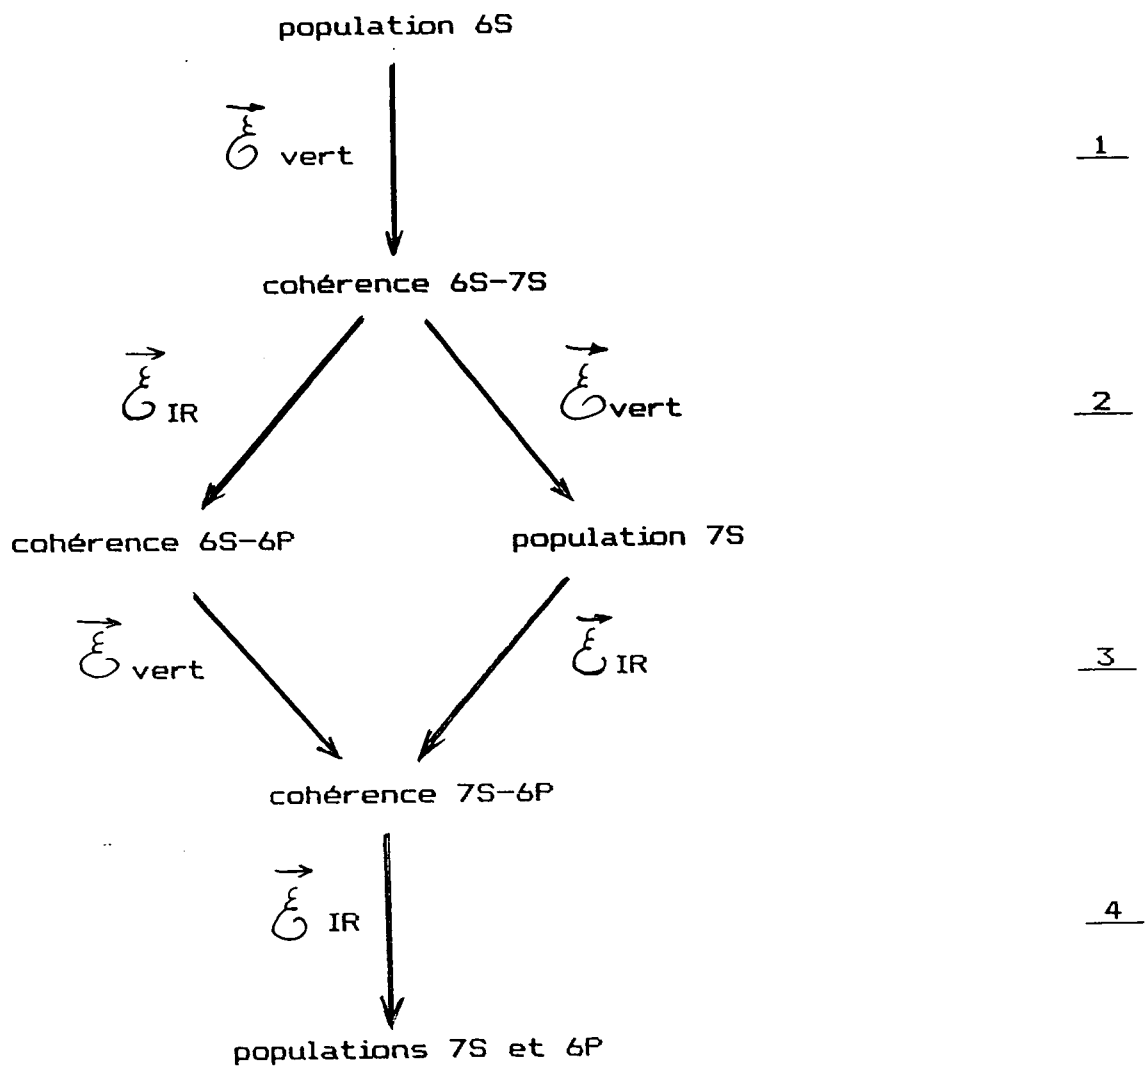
population 6S

$\vec{\mathcal{E}}$ vert

1

cohérence 6S–7S

$\vec{\mathcal{E}}$ IR

$\vec{\mathcal{E}}$ vert

2

cohérence 6S–6P

population 7S

$\vec{\mathcal{E}}$ vert

$\vec{\mathcal{E}}$ IR

3

cohérence 7S–6P

$\vec{\mathcal{E}}$ IR

4

populations 7S et 6P